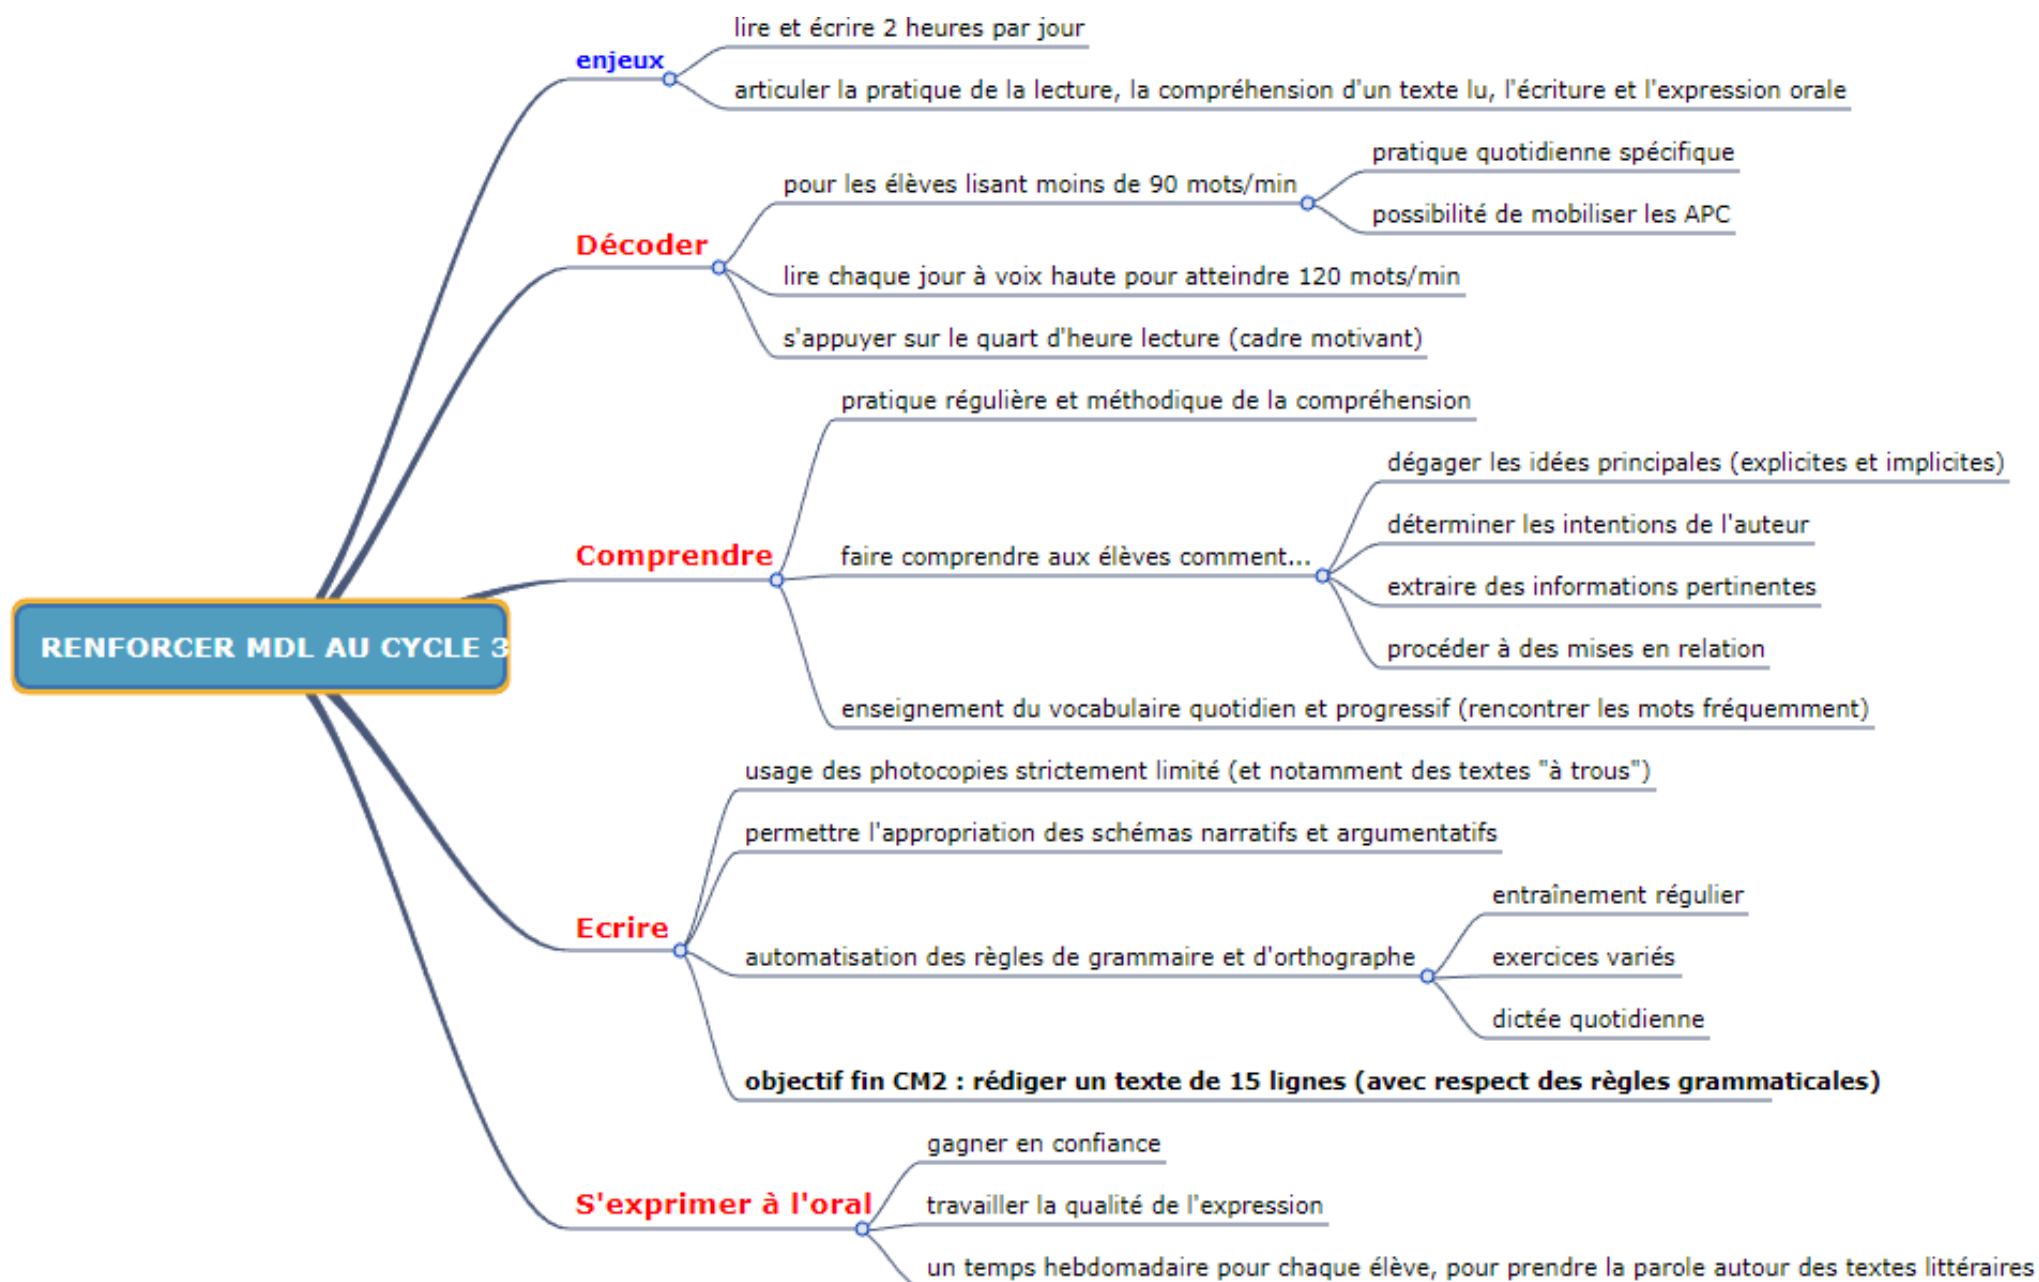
RENFORCER MDL AU CYCLE 3

enjeux
lire et écrire 2 heures par jour
articuler la pratique de la lecture, la compréhension d'un texte lu, l'écriture et l'expression orale

Décoder
pour les élèves lisant moins de 90 mots/min
pratique quotidienne spécifique
possibilité de mobiliser les APC
lire chaque jour à voix haute pour atteindre 120 mots/min
s'appuyer sur le quart d'heure lecture (cadre motivant)

Comprendre
pratique régulière et méthodique de la compréhension
faire comprendre aux élèves comment...
dégager les idées principales (explicites et implicites)
déterminer les intentions de l'auteur
extraire des informations pertinentes
procéder à des mises en relation
enseignement du vocabulaire quotidien et progressif (rencontrer les mots fréquemment)

Ecrire
usage des photocopies strictement limité (et notamment des textes "à trous")
permettre l'appropriation des schémas narratifs et argumentatifs
automatisation des règles de grammaire et d'orthographe
entraînement régulier
exercices variés
dictée quotidienne
objectif fin CM2 : rédiger un texte de 15 lignes (avec respect des règles grammaticales)

S'exprimer à l'oral
gagner en confiance
travailler la qualité de l'expression
un temps hebdomadaire pour chaque élève, pour prendre la parole autour des textes littéraires